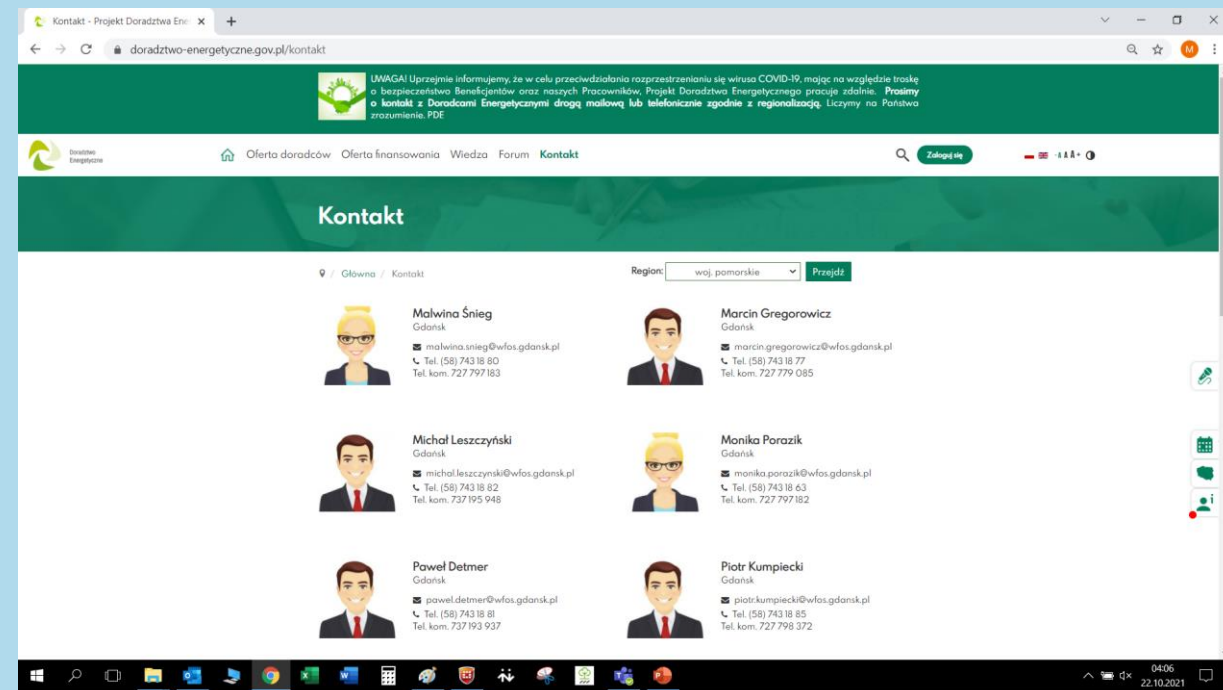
Kontakt - Projekt Doradztwa Ene ×

doradztwo-energetyczne.gov.pl/kontakt

UWAGA! Uprzejmie informujemy, że w celu przeciwdziałania rozprzestrzenianiu się wirusa COVID-19, mając na względzie troskę o bezpieczeństwo Beneficjentów oraz naszych Pracowników, Projekt Doradztwa Energetycznego pracuje zdalnie. **Prosimy o kontakt z Doradcami Energetycznymi drogą mailową lub telefonicznie zgodnie z regionalizacją.** Liczymy na Państwa zrozumienie. PDE

Doradztwo Energetyczne

Oferta doradców Oferta finansowania Wiedza Forum Kontakt

Zaloguj się

A A A+

Kontakt

Główna / Kontakt

Region: woj. pomorskie Przejdź

Malwina Śnieg
Gdańsk
malwina.snieg@wfos.gdansk.pl
Tel. (58) 743 18 80
Tel. kom. 727 797 183

Marcin Gregorowicz
Gdańsk
marcin.gregorowicz@wfos.gdansk.pl
Tel. (58) 743 18 77
Tel. kom. 727 779 085

Michał Leszczyński
Gdańsk
michal.leszczynski@wfos.gdansk.pl
Tel. (58) 743 18 82
Tel. kom. 737 195 948

Monika Porazik
Gdańsk
monika.porazik@wfos.gdansk.pl
Tel. (58) 743 18 63
Tel. kom. 727 797 182

Paweł Detmer
Gdańsk
pawel.detmer@wfos.gdansk.pl
Tel. (58) 743 18 81
Tel. kom. 737 193 937

Piotr Kumpiecki
Gdańsk
piotr.kumpiecki@wfos.gdansk.pl
Tel. (58) 743 18 85
Tel. kom. 727 798 372

04:06
22.10.2021